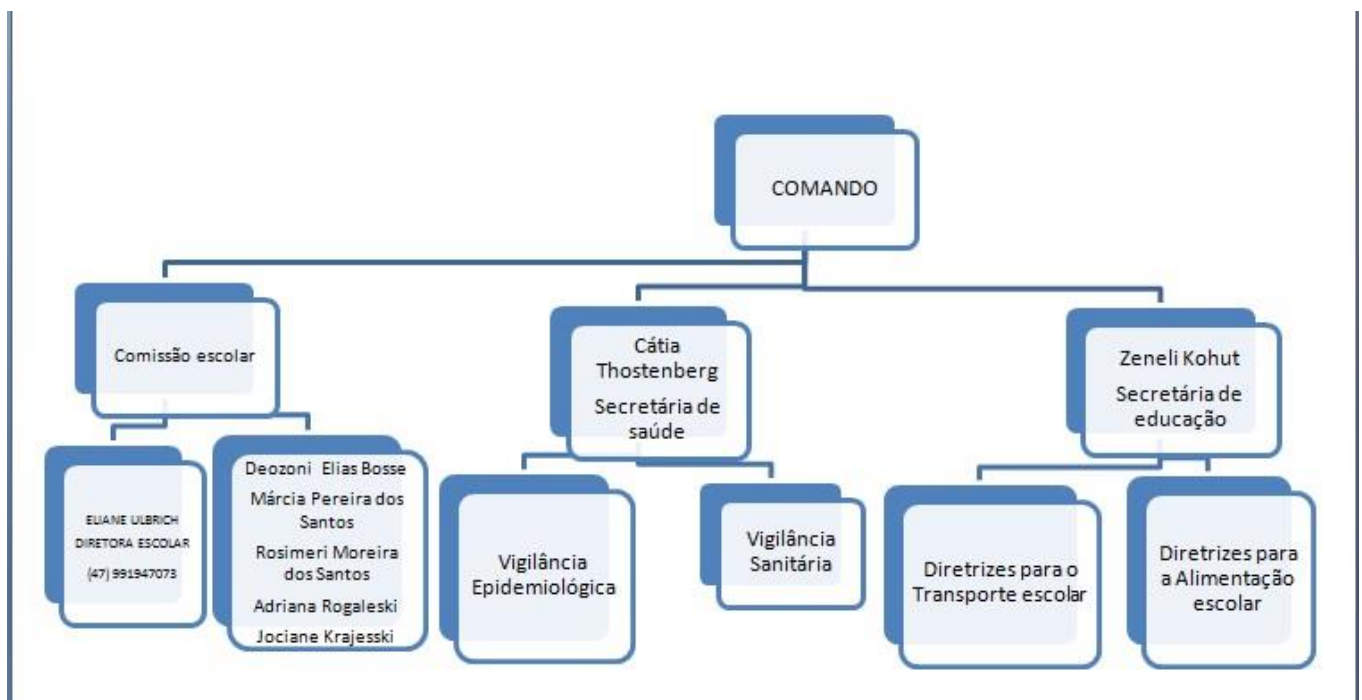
COMANDO

Comissão escolar

ELIANE ULBRICH
DIRETORA ESCOLAR
(47) 991947073

Deozoni Elias Bosse
Márcia Pereira dos Santos
Rosimeri Moreira dos Santos
Adriana Rogaleski
Jociane Krajesski

Cátia Thostenberg
Secretária de saúde

Vigilância Epidemiológica

Vigilância Sanitária

Zeneli Kohut
Secretária de educação

Diretrizes para o Transporte escolar

Diretrizes para a Alimentação escolar